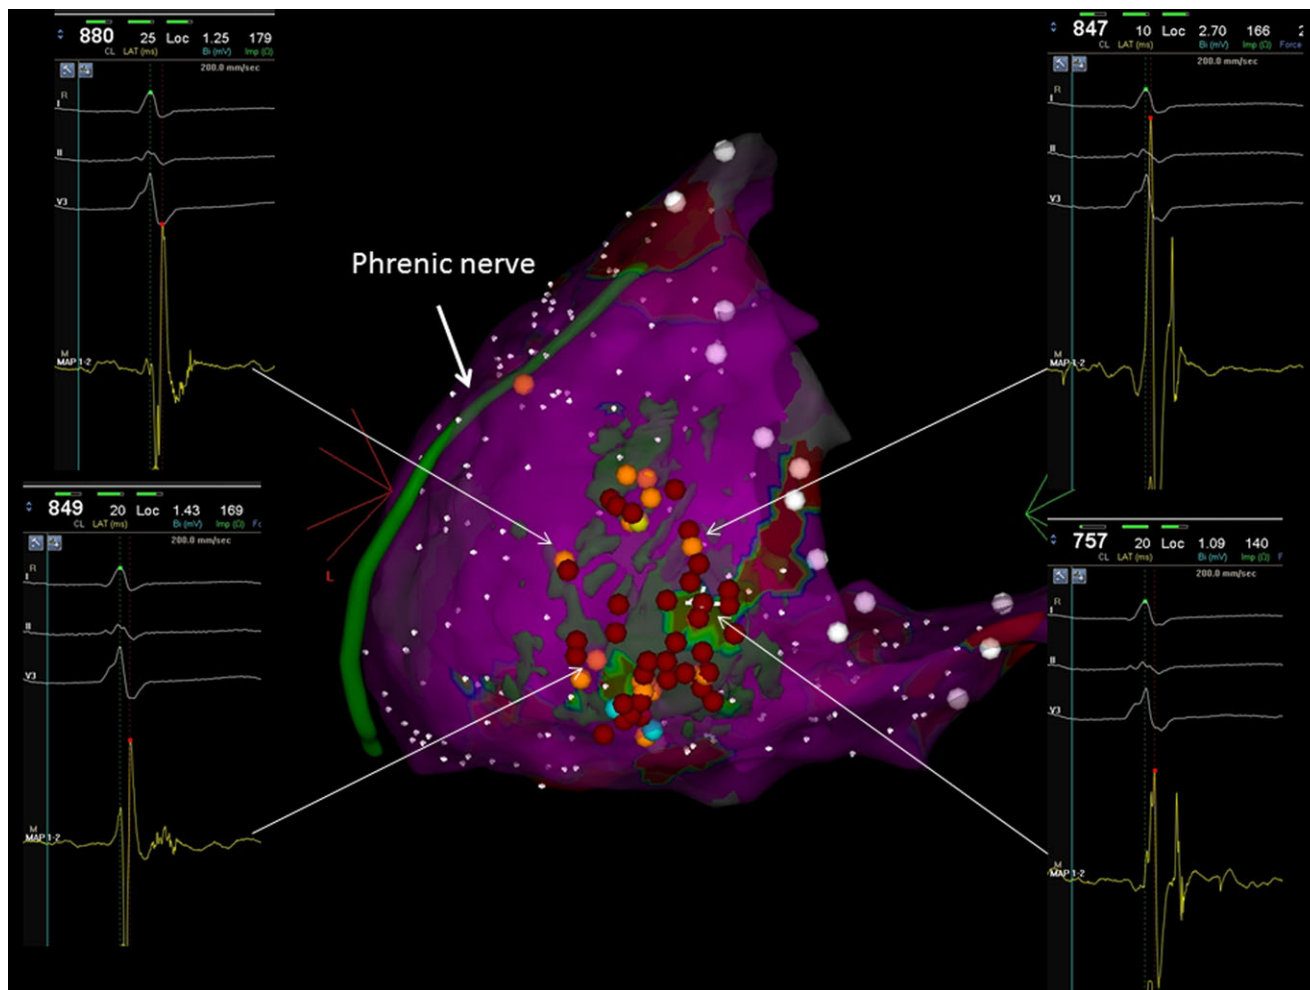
880 CL 25 LAT (ms) Loc 1.25 Bi (mV) 179 Imp (Ω)
200.0 mm/sec
I
II
V3
MAP 1-2

847 CL 10 LAT (ms) Loc 2.70 Bi (mV) 166 Imp (Ω) Force
200.0 mm/sec
I
II
V3
MAP 1-2

Phrenic nerve

L

849 CL 20 LAT (ms) Loc 1.43 Bi (mV) 169 Imp (Ω) Fc
200.0 mm/sec
I
II
V3
MAP 1-2

757 CL 20 LAT (ms) Loc 1.09 Bi (mV) 140 Imp (Ω) F
200.0 mm/sec
I
II
V3
MAP 1-2